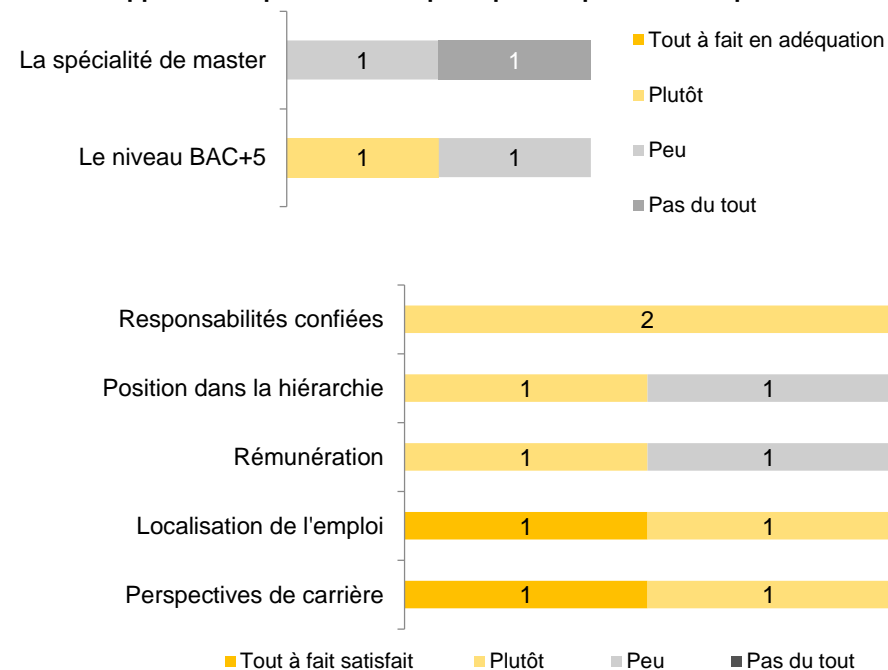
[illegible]

La spécialité de master
1
1

Le niveau BAC+5
1
1

Tout à fait en adéquation
Plutôt
Peu
Pas du tout

Responsabilités confiées
2

Position dans la hiérarchie
1
1

Rémunération
1
1

Localisation de l'emploi
1
1

Perspectives de carrière
1
1

Tout à fait satisfait
Plutôt
Peu
Pas du tout